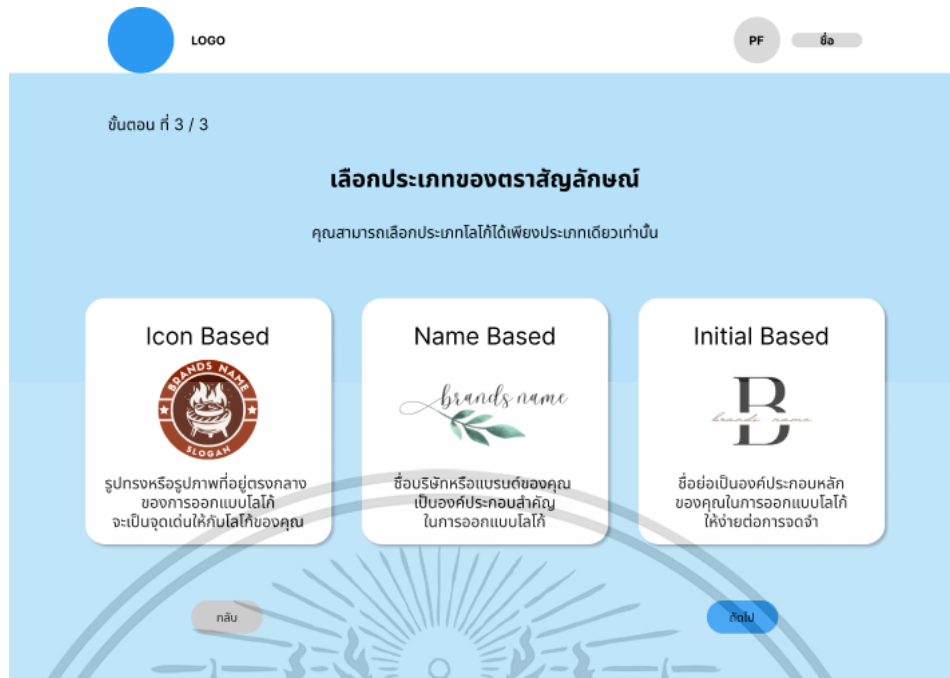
LOGO

PF ชื่อ

ขั้นตอน ที่ 3 / 3

เลือกประเภทของตราสัญลักษณ์

คุณสามารถเลือกประเภทโลโก้ได้เพียงประเภทเดียวเท่านั้น

Icon Based

BRANDS NAME SLOGAN

รูปทรงหรือรูปภาพที่อยู่ตรงกลางของการออกแบบโลโก้ จะเป็นจุดเด่นให้กับโลโก้ของคุณ

Name Based

brands name

ชื่อบริษัทหรือแบรนด์ของคุณเป็นองค์ประกอบสำคัญในการออกแบบโลโก้

Initial Based

B

brands name

ชื่อย่อเป็นองค์ประกอบหลักของคุณในการออกแบบโลโก้ ให้ง่ายต่อการจดจำ

กลับ

ถัดไป